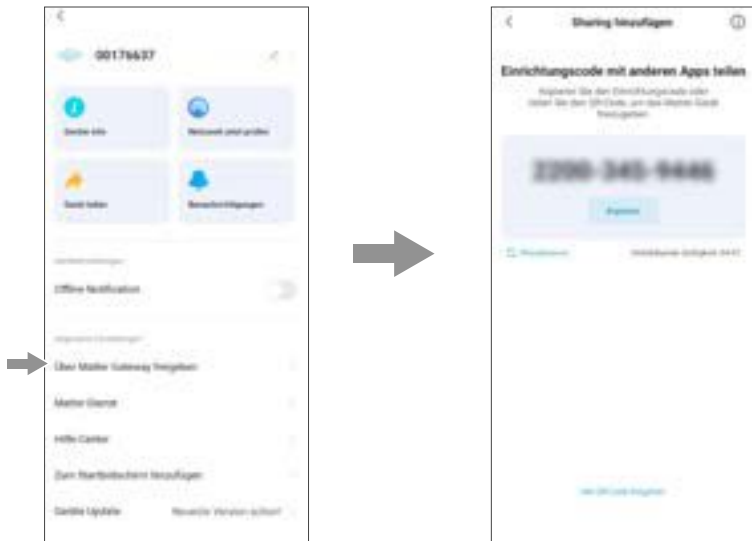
00176637

Geräte-Info

Netzwerk jetzt prüfen

Gerät teilen

Benachrichtigungen

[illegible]

Offline Notification

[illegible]

Über Matter Gateway freigeben

Matter-Dienst

Hilfe Center

Zum Startbildschirm hinzufügen

Geräte Update

Neueste Version schon?

Sharing hinzufügen

Einrichtungscode mit anderen Apps teilen

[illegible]

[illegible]

Kopieren

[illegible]

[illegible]

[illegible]